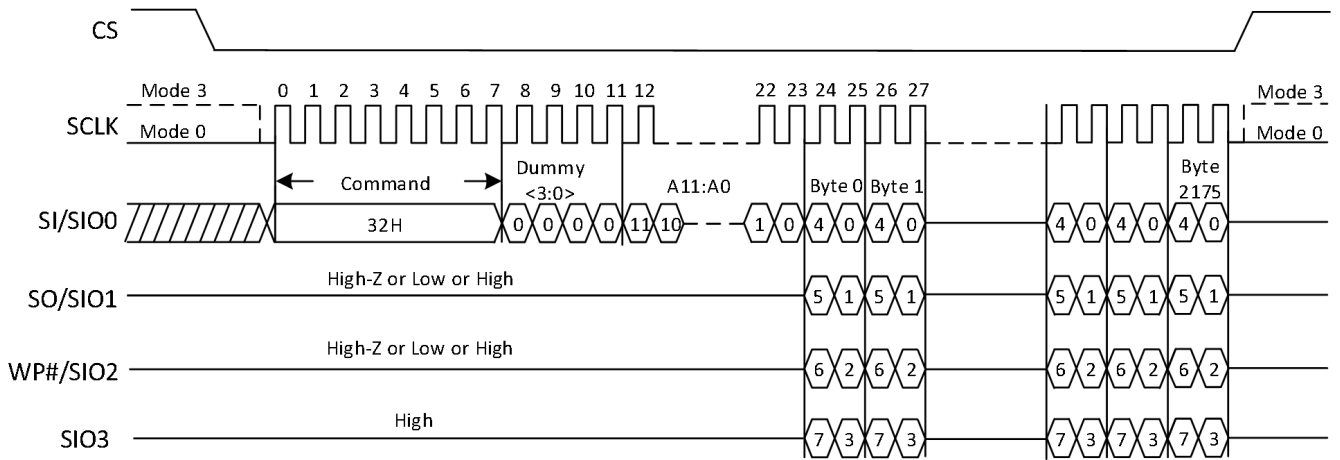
CS

Mode 3
SCLK
Mode 0

0 1 2 3 4 5 6 7 8 9 10 11 12 22 23 24 25 26 27

Mode 3
Mode 0

Command
Dummy <3:0>
A11:A0
Byte 0 Byte 1
Byte 2175

SI/SIO0
32H
0 0 0 0 11 10 1 0 4 0 4 0
4 0 4 0 4 0

SO/SIO1
High-Z or Low or High
5 1 5 1
5 1 5 1 5 1

WP#/SIO2
High-Z or Low or High
6 2 6 2
6 2 6 2 6 2

SIO3
High
7 3 7 3
7 3 7 3 7 3